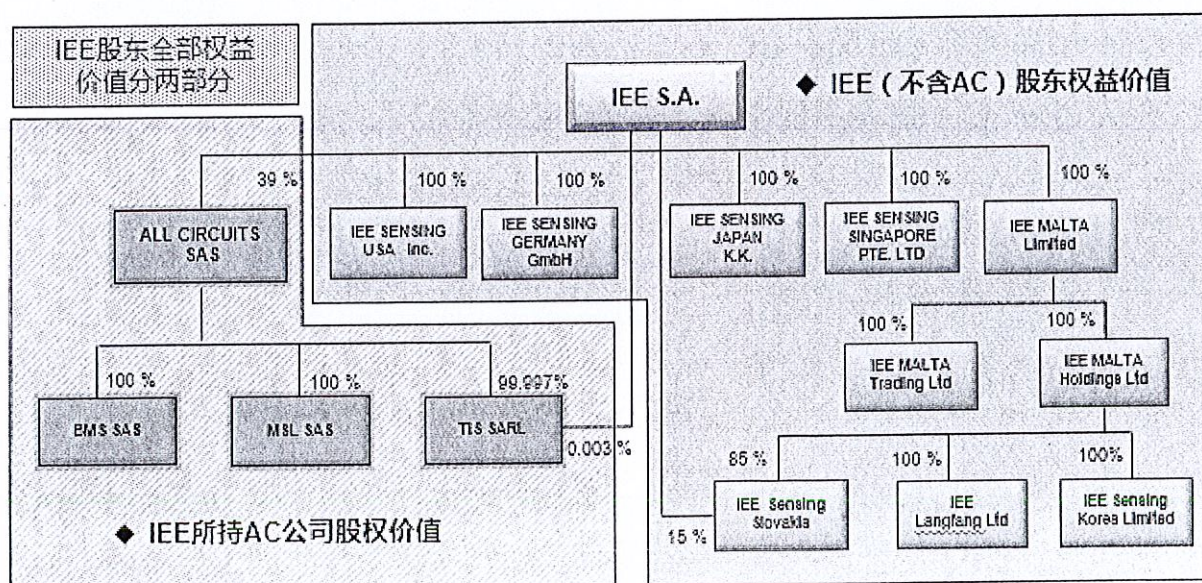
IEE股东全部权益价值分两部分

IEE S.A.

◆ IEE（不含AC）股东权益价值

39 %

ALL CIRCUITS SAS

100 %

IEE SENSING USA Inc.

100 %

IEE SENSING GERMANY GmbH

100 %

IEE SENSING JAPAN K.K.

100 %

IEE SENSING SINGAPORE PTE. LTD

100 %

IEE MALTA Limited

100 %

IEE MALTA Trading Ltd

100 %

IEE MALTA Holdings Ltd

100 %

EMS SAS

100 %

MSL SAS

99.997%

TIS SARL

0.003 %

85 %

IEE Sensing Slovakia

100 %

IEE Langfang Ltd

100%

IEE Sensing Korea Limited

15 %

◆ IEE所持AC公司股权价值